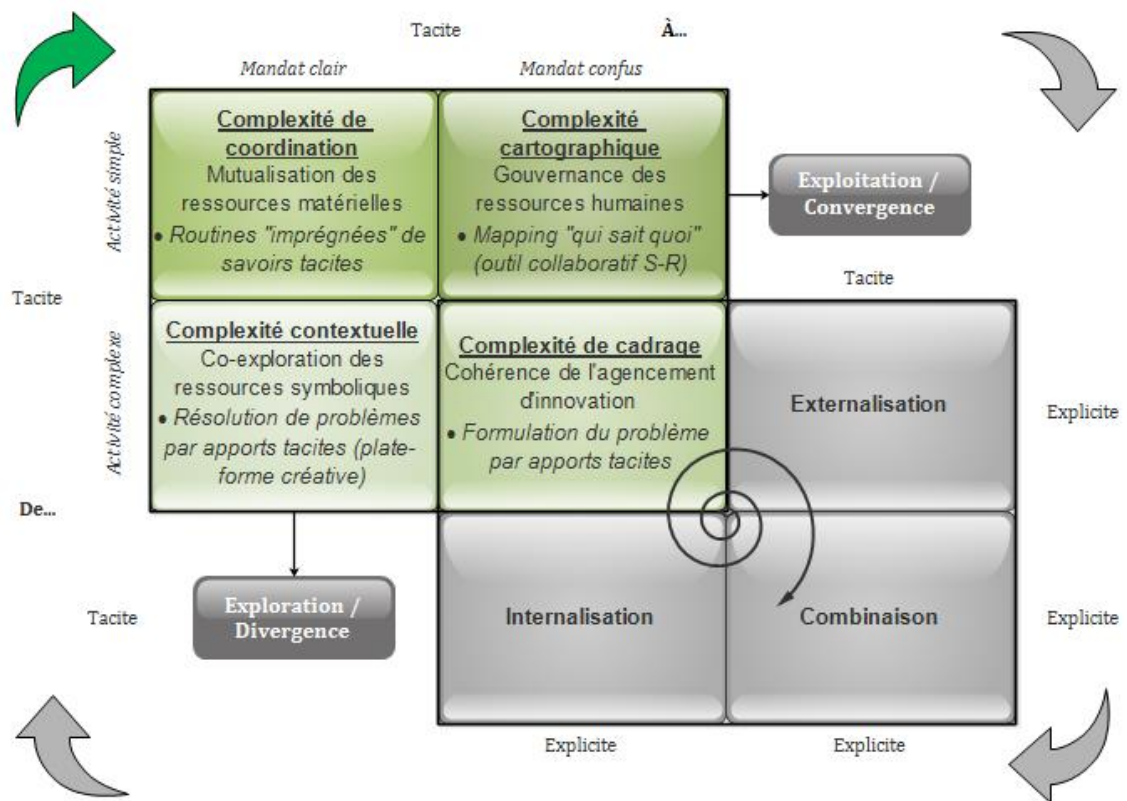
Tacite

À...

Mandat clair

Mandat confus

Activité simple

Complexité de coordination
Mutualisation des ressources matérielles
• Routines "imprégnées" de savoirs tacites

Complexité cartographique
Gouvernance des ressources humaines
• Mapping "qui sait quoi" (outil collaboratif S-R)

Exploitation / Convergence

Tacite

Tacite

Activité complexe

Complexité contextuelle
Co-exploration des ressources symboliques
• Résolution de problèmes par apports tacites (plateforme créative)

Complexité de cadrage
Cohérence de l'agencement d'innovation
• Formulation du problème par apports tacites

Externalisation

Explicite

De...

Tacite

Exploration / Divergence

Internalisation

Combinaison

Explicite

Explicite

Explicite